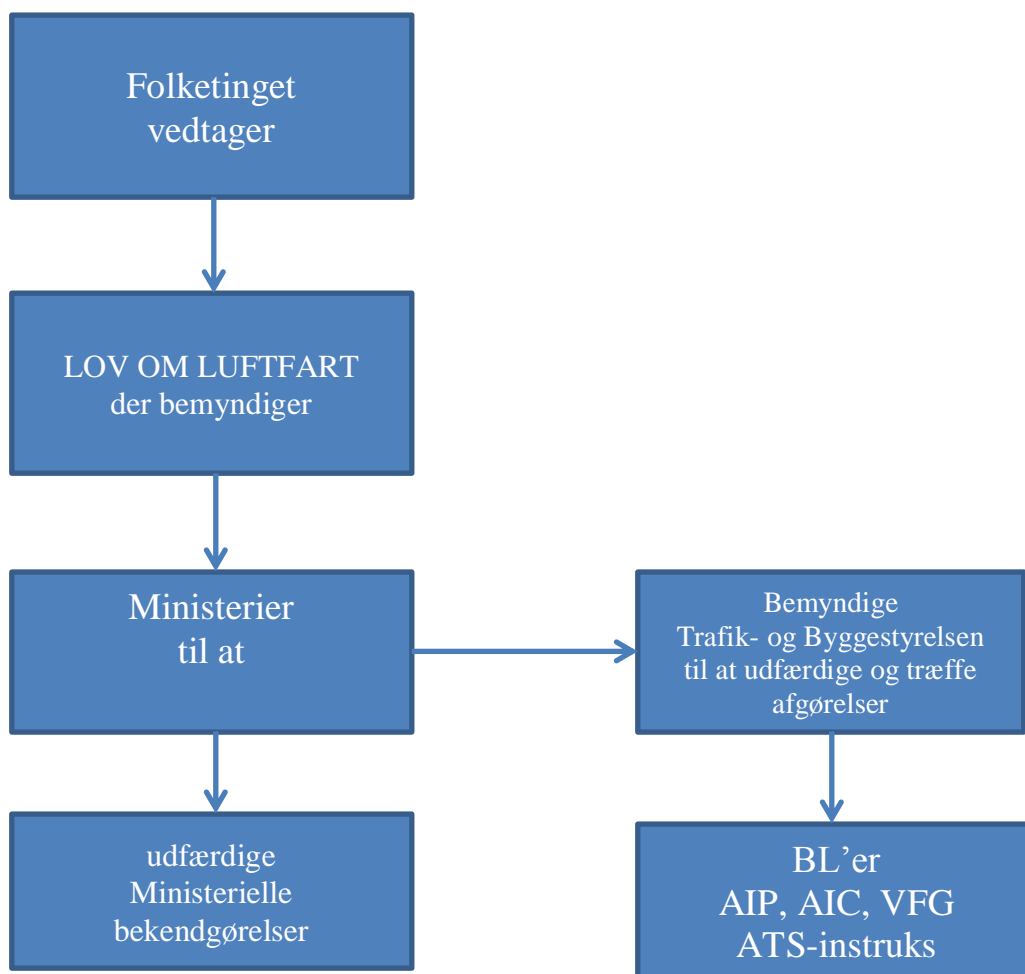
Folketinget
vedtager

LOV OM LUFTFART
der bemyndiger

Ministerier
til at

Bemyndige
Trafik- og Byggestyrelsen
til at udfærdige og træffe
afgørelser

udfærdige
Ministerielle
bekendgørelser

BL’er
AIP, AIC, VFG
ATS-instruks